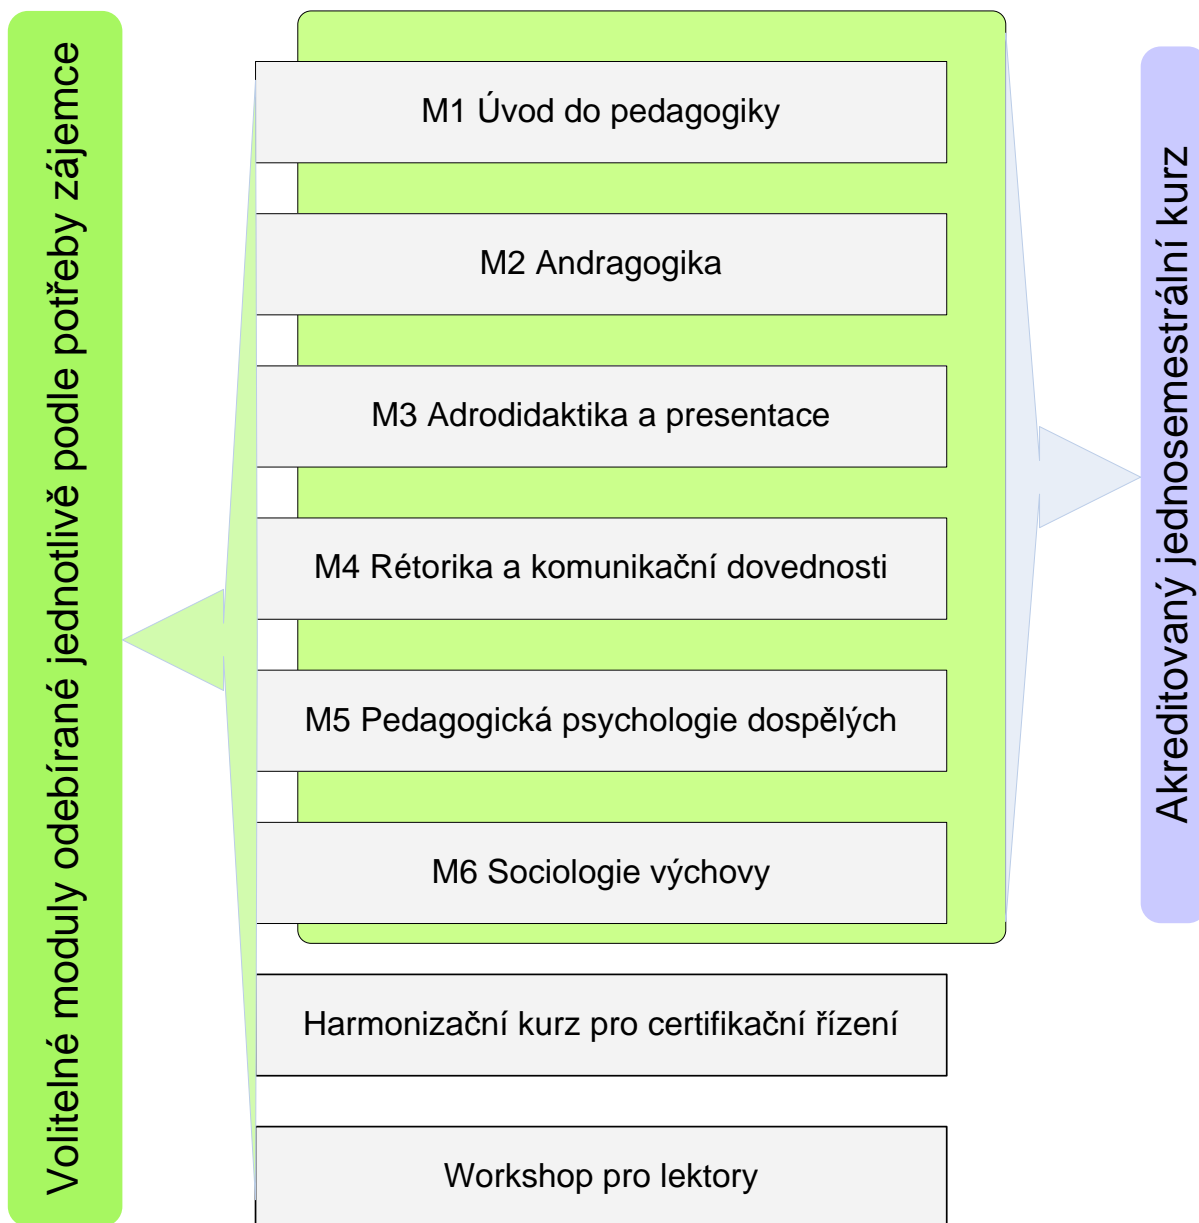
Volitelné moduly odebírané jednotlivě podle potřeby zájemce

M1 Úvod do pedagogiky

M2 Andragogika

M3 Adrodidaktika a presentace

M4 Rétorika a komunikační dovednosti

M5 Pedagogická psychologie dospělých

M6 Sociologie výchovy

Harmonizační kurz pro certifikační řízení

Workshop pro lektory

Akreditovaný jednosemestrální kurz